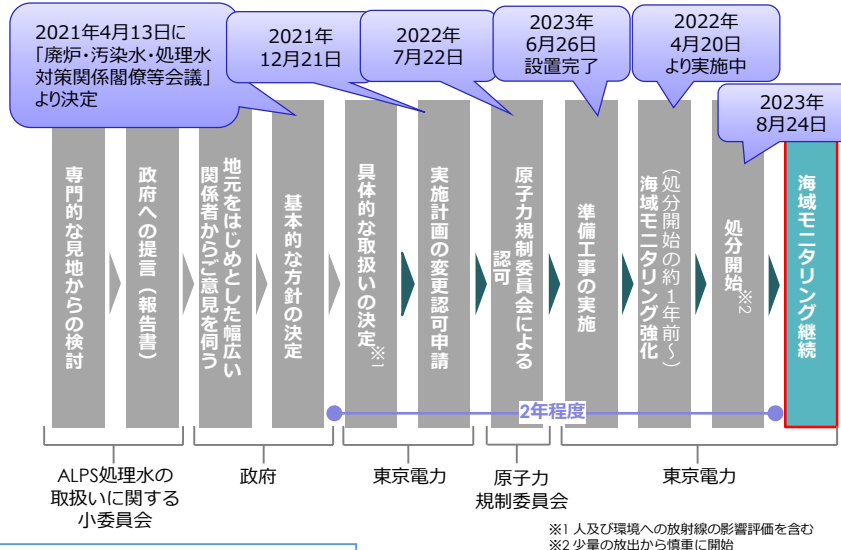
2021年4月13日に「廃炉・汚染水・処理水対策関係閣僚等会議」より決定

2021年12月21日

2022年7月22日

2023年6月26日設置完了

2022年4月20日より実施中

2023年8月24日

専門的な見地からの検討

政府への提言（報告書）

地元をはじめとした幅広い関係者からご意見を伺う

基本的な方針の決定

具体的な取扱いの決定※1

実施計画の変更認可申請

原子力規制委員会による認可

準備工事の実施

（処分開始の約1年前～）海域モニタリング強化

処分開始※2

海域モニタリング継続

2年程度

ALPS処理水の取扱いに関する小委員会

政府

東京電力

原子力規制委員会

東京電力

※1 人及び環境への放射線の影響評価を含む
※2 少量の放出から慎重に開始